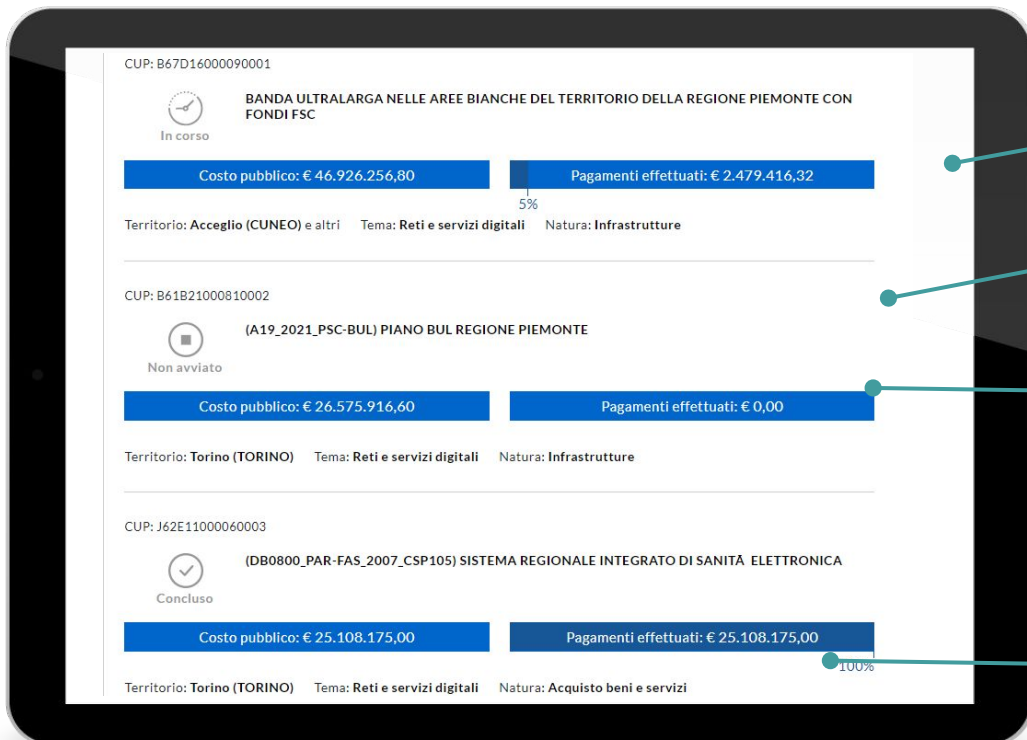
CUP: B67D16000090001

In corso

BANDA ULTRALARGA NELLE AREE BIANCHE DEL TERRITORIO DELLA REGIONE PIEMONTE CON FONDI FSC

Costo pubblico: € 46.926.256,80

Pagamenti effettuati: € 2.479.416,32

5%

Territorio: Acceglio (CUNEO) e altri Tema: Reti e servizi digitali Natura: Infrastrutture

CUP: B61B21000810002

Non avviato

(A19_2021_PSC-BUL) PIANO BUL REGIONE PIEMONTE

Costo pubblico: € 26.575.916,60

Pagamenti effettuati: € 0,00

Territorio: Torino (TORINO) Tema: Reti e servizi digitali Natura: Infrastrutture

CUP: J62E11000060003

Concluso

(DB0800_PAR-FAS_2007_CSP105) SISTEMA REGIONALE INTEGRATO DI SANITÀ ELETTRONICA

Costo pubblico: € 25.108.175,00

Pagamenti effettuati: € 25.108.175,00

100%

Territorio: Torino (TORINO) Tema: Reti e servizi digitali Natura: Acquisto beni e servizi